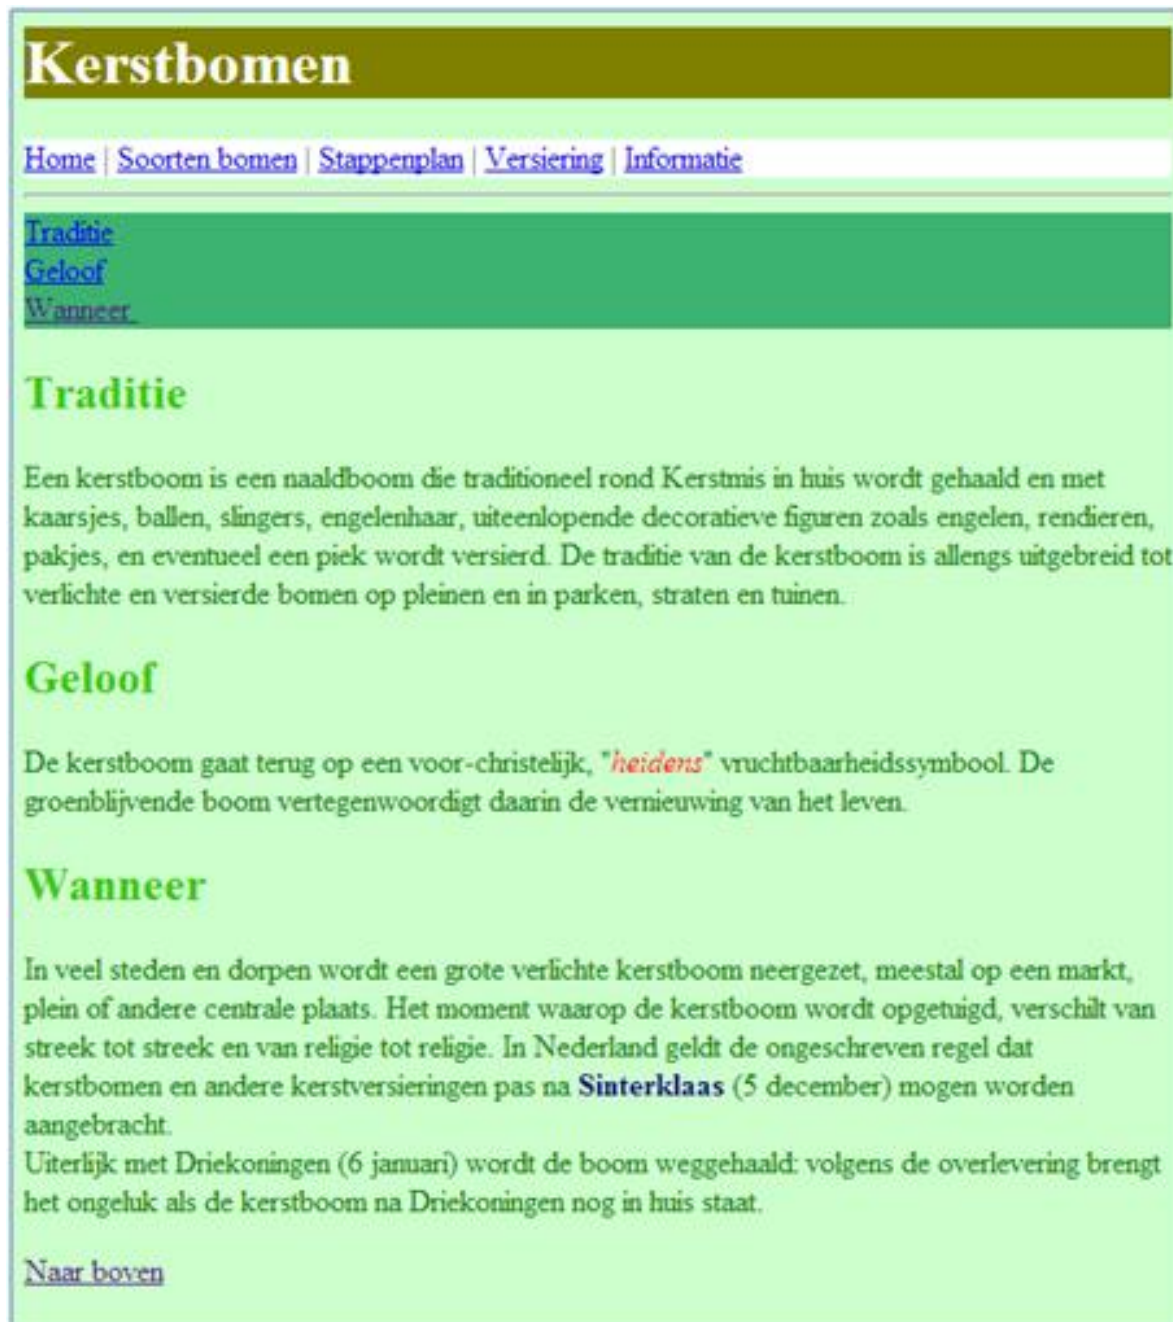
Kerstbomen

Home | Soorten bomen | Stappenplan | Versiering | Informatie

Traditie
Geloof
Wanneer

Traditie

Een kerstboom is een naaldboom die traditioneel rond Kerstmis in huis wordt gehaald en met kaarsjes, ballen, slingers, engelenhaar, uiteenlopende decoratieve figuren zoals engelen, rendieren, pakjes, en eventueel een piek wordt versierd. De traditie van de kerstboom is allengs uitgebreid tot verlichte en versierde bomen op pleinen en in parken, straten en tuinen.

Geloof

De kerstboom gaat terug op een voor-christelijk, "heidens" vruchtbaarheidssymbool. De groenblijvende boom vertegenwoordigt daarin de vernieuwing van het leven.

Wanneer

In veel steden en dorpen wordt een grote verlichte kerstboom neergezet, meestal op een markt, plein of andere centrale plaats. Het moment waarop de kerstboom wordt opgetuigd, verschilt van streek tot streek en van religie tot religie. In Nederland geldt de ongeschreven regel dat kerstbomen en andere kerstversieringen pas na Sinterklaas (5 december) mogen worden aangebracht.
Uiterlijk met Driekoningen (6 januari) wordt de boom weggehaald: volgens de overlevering brengt het ongeluk als de kerstboom na Driekoningen nog in huis staat.

Naar boven